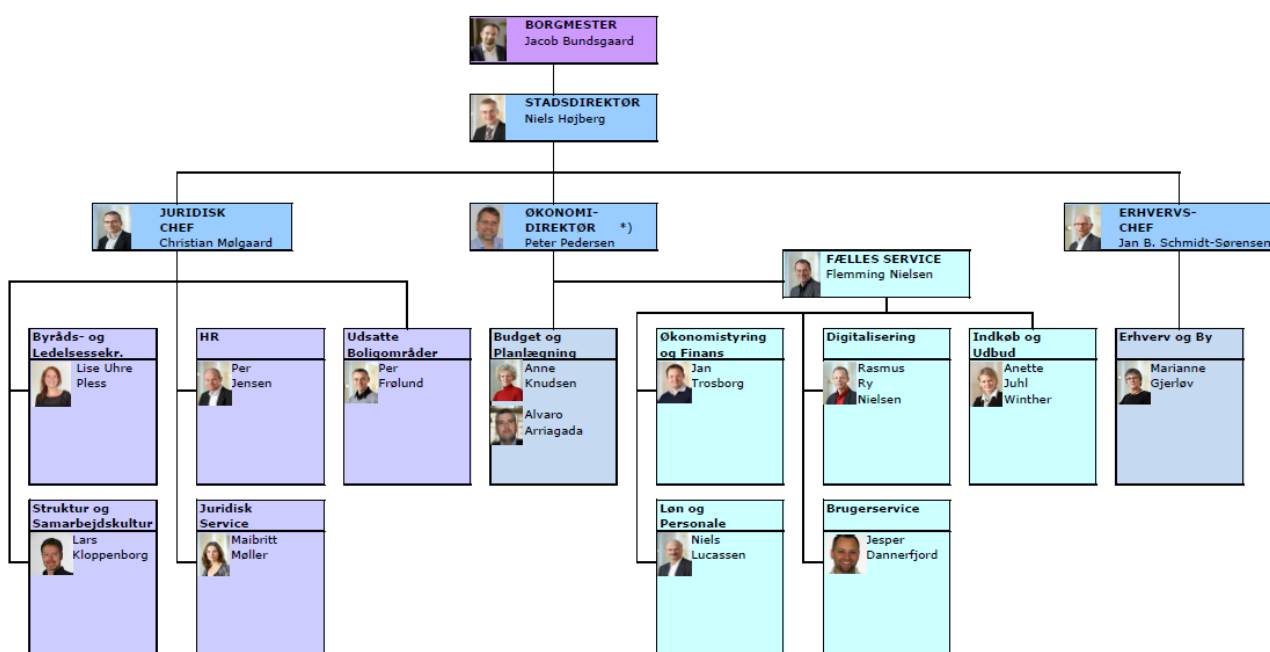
BORGMESTER
Jacob Bundsgaard

STADSDIREKTØR
Niels Højberg

JURIDISK CHEF
Christian Mølgaard

ØKONOMI-DIREKTØR *)
Peter Pedersen

ERHVERVS-CHEF
Jan B. Schmidt-Sørensen

FÆLLES SERVICE
Flemming Nielsen

Byråds- og Ledelsessekr.
Lise Uhre Pless

HR
Per Jensen

Udsatte Boligområder
Per Frølund

Budget og Planlægning
Anne Knudsen
Alvaro Arriagada

Økonomistyring og Finans
Jan Trosborg

Digitalisering
Rasmus Ry Nielsen

Indkøb og Udbud
Anette Juhl Winther

Erhverv og By
Marianne Gjerløv

Struktur og Samarbejdskultur
Lars Kloppenborg

Juridisk Service
Maibritt Møller

Løn og Personale
Niels Lucassen

Brugerservice
Jesper Dannerfjord